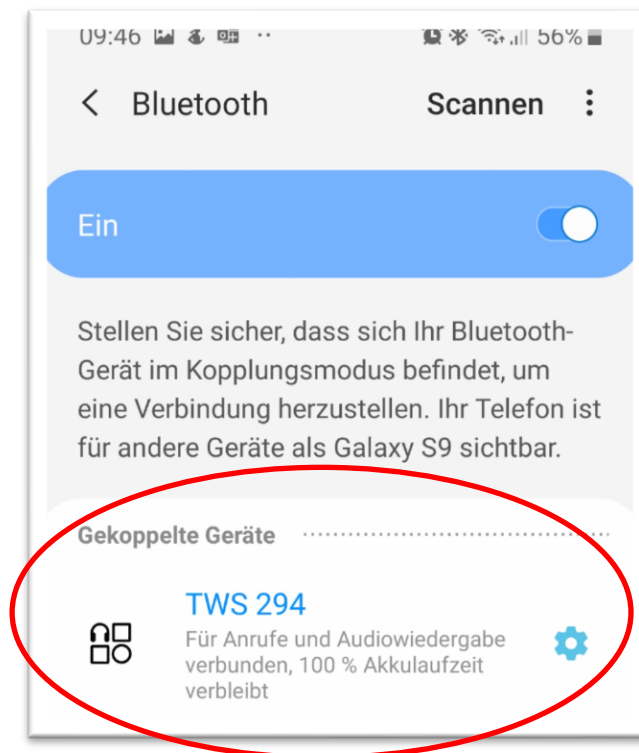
09:46 56%

Bluetooth Scannen

Ein

Stellen Sie sicher, dass sich Ihr Bluetooth-Gerät im Kopplungsmodus befindet, um eine Verbindung herzustellen. Ihr Telefon ist für andere Geräte als Galaxy S9 sichtbar.

Gekoppelte Geräte

TWS 294
Für Anrufe und Audiowiedergabe verbunden, 100 % Akkulaufzeit verbleibt